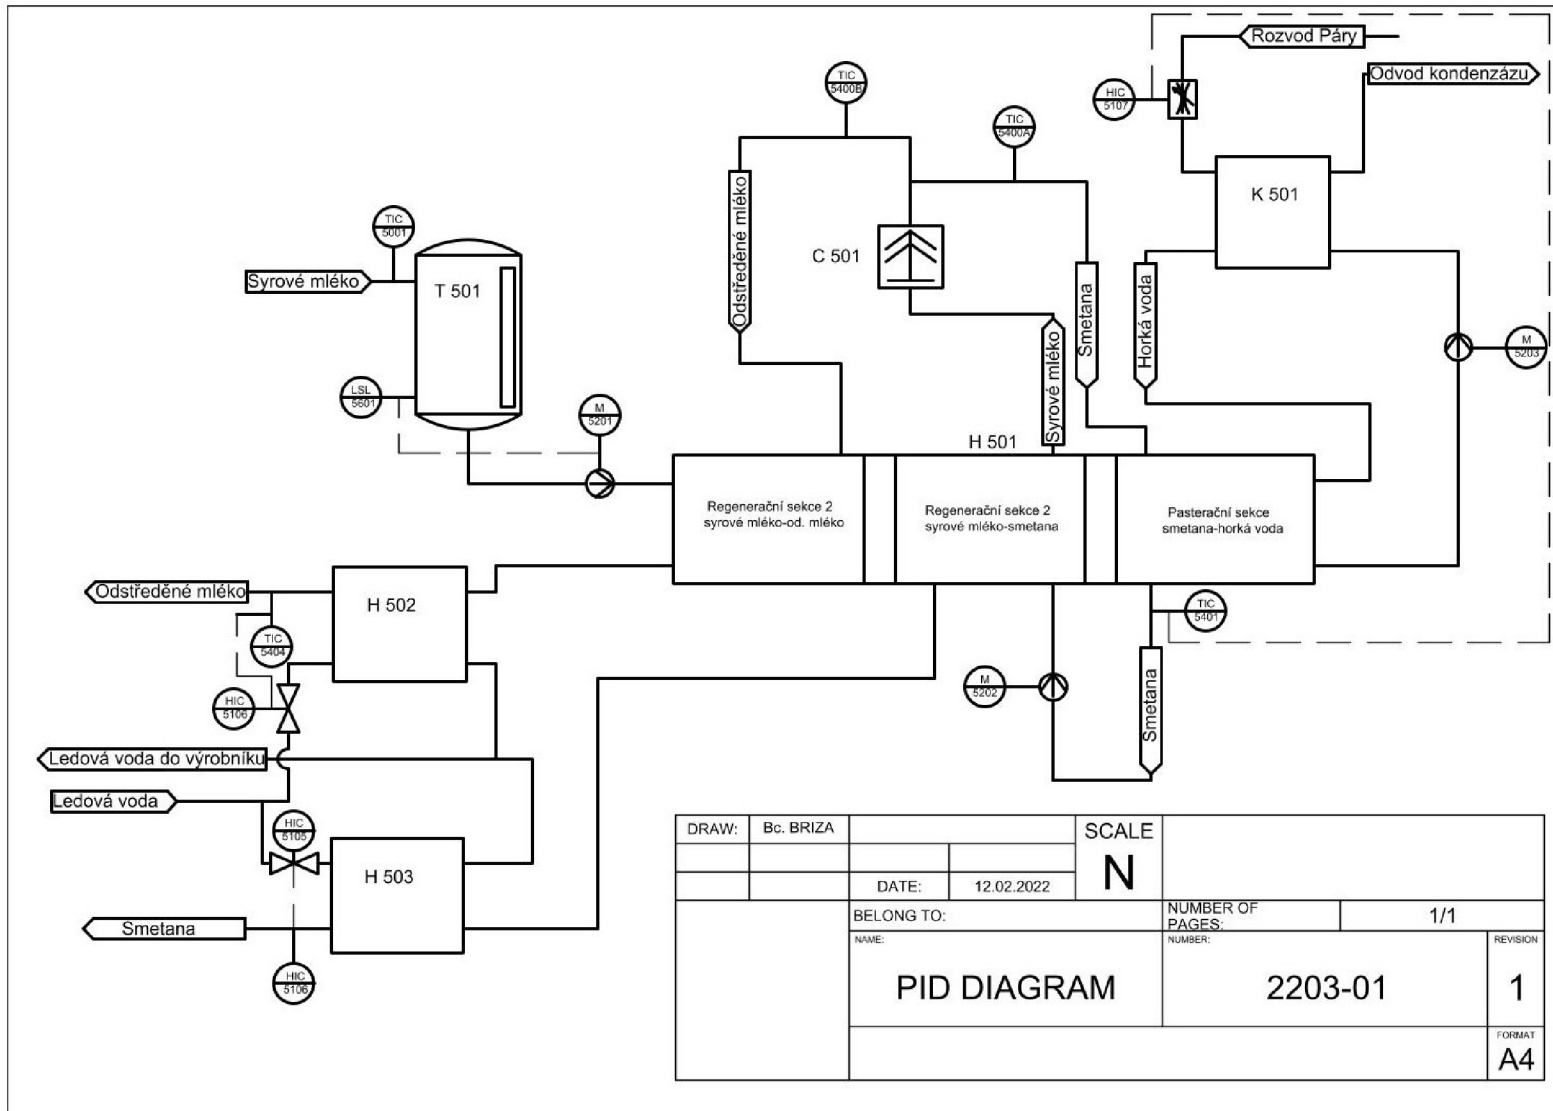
Rozvod Páry

HIC 5107

Odvod kondenzázu

TIC 5400B

TIC 5400A

K 501

TIC 5001

Odstředěné mléko

C 501

Syrové mléko

T 501

Smetana

Horká voda

Syrové mléko

M 5203

LSL 5601

M 5201

H 501

Regenerační sekce 2 syrové mléko-od. mléko

Regenerační sekce 2 syrové mléko-smetana

Pasterační sekce smetana-horká voda

Odstředěné mléko

H 502

TIC 5401

TIC 5404

M 5202

HIC 5106

Smetana

Ledová voda do výrobníku

Ledová voda

HIC 5105

H 503

Smetana

HIC 5106

| DRAW: | Bc. BRIZA | | | SCALE | |
|---|---|---|---|---|---|
| | | | | N | |
| | | DATE: | 12.02.2022 | | |
| | BELONG TO: | | | NUMBER OF PAGES: | 1/1 |
| | NAME: PID DIAGRAM | | | NUMBER: 2203-01 | REVISION 1 |
| | | | | | FORMAT A4 |